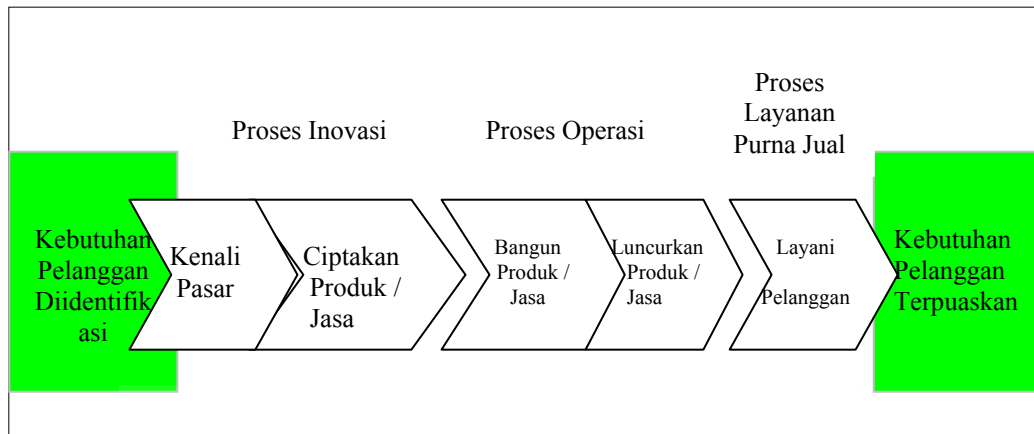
Proses Inovasi

Proses Operasi

Proses Layanan Purna Jual

Kebutuhan Pelanggan Diidentifikasi

Kenali Pasar

Ciptakan Produk / Jasa

Bangun Produk / Jasa

Luncurkan Produk / Jasa

Layani Pelanggan

Kebutuhan Pelanggan Terpuaskan